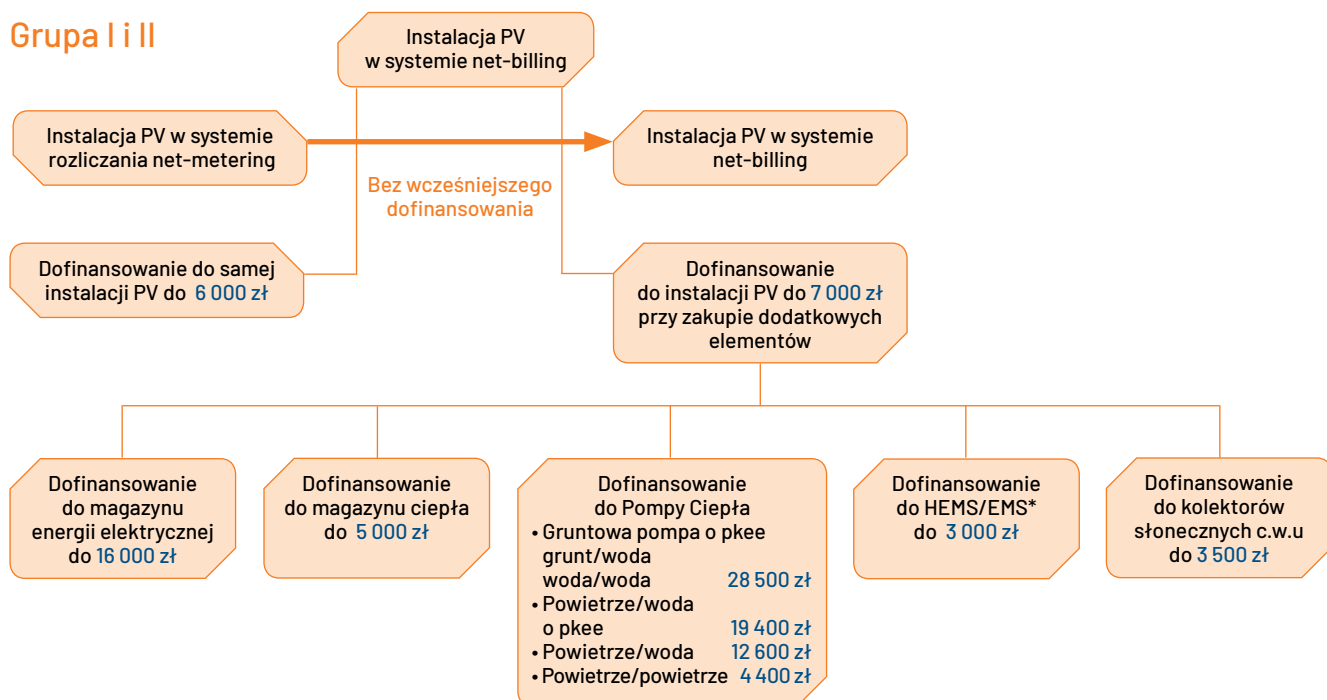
Grupa I i II

Instalacja PV w systemie net-billing

Instalacja PV w systemie rozliczania net-metering

Instalacja PV w systemie net-billing

Bez wcześniejszego dofinansowania

Dofinansowanie do samej instalacji PV do 6 000 zł

Dofinansowanie do instalacji PV do 7 000 zł przy zakupie dodatkowych elementów

Dofinansowanie do magazynu energii elektrycznej do 16 000 zł

Dofinansowanie do magazynu ciepła do 5 000 zł

Dofinansowanie do Pompy Ciepła
• Gruntowa pompa o pkee grunt/woda woda/woda 28 500 zł
• Powietrze/woda o pkee 19 400 zł
• Powietrze/woda 12 600 zł
• Powietrze/powietrze 4 400 zł

Dofinansowanie do HEMS/EMS* do 3 000 zł

Dofinansowanie do kolektorów słonecznych c.w.u do 3 500 zł